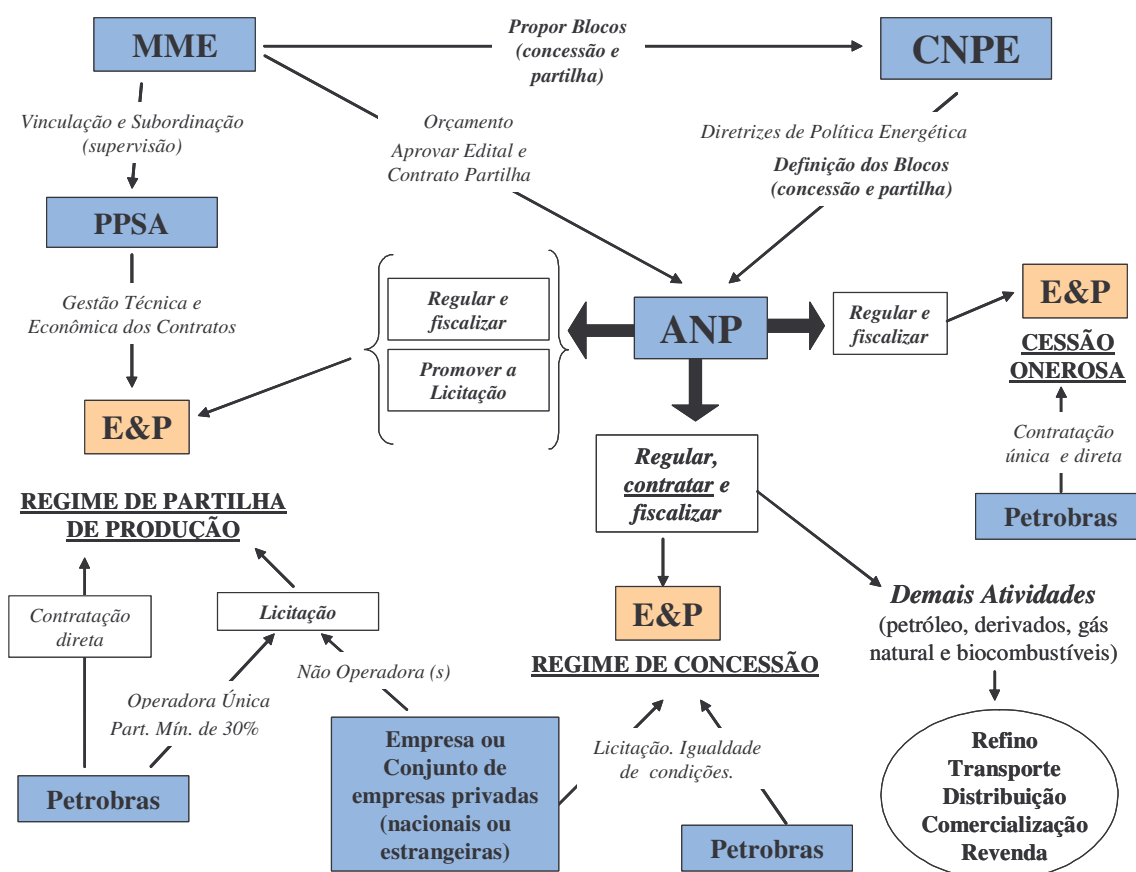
MME

Propor Blocos (concessão e partilha)

CNPE

Vinculação e Subordinação (supervisão)

Orçamento
Aprovar Edital e Contrato Partilha

Diretrizes de Política Energética

Definição dos Blocos (concessão e partilha)

PPSA

Gestão Técnica e Econômica dos Contratos

Regular e fiscalizar

Promover a Licitação

ANP

Regular e fiscalizar

E&P

CESSÃO ONEROSA

E&P

Contratação única e direta

Regular, contratar e fiscalizar

REGIME DE PARTILHA DE PRODUÇÃO

Petrobras

Contratação direta

Licitação

E&P

Demais Atividades
(petróleo, derivados, gás natural e biocombustíveis)

Não Operadora (s)

REGIME DE CONCESSÃO

Operadora Única
Part. Mín. de 30%

Empresa ou Conjunto de empresas privadas (nacionais ou estrangeiras)

Licitação. Igualdade de condições.

Refino
Transporte
Distribuição
Comercialização
Revenda

Petrobras

Petrobras